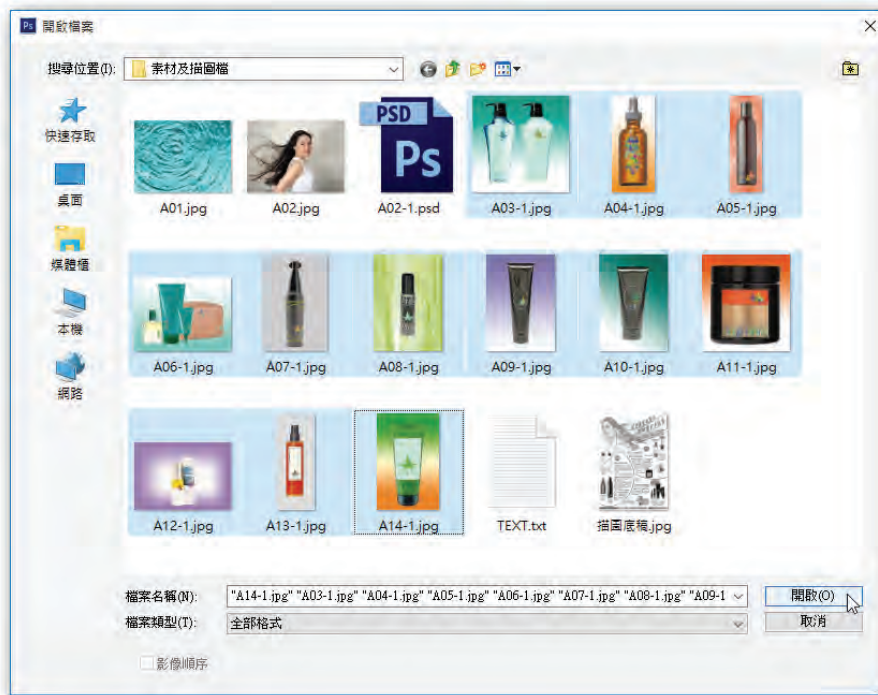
Ps 開啟檔案

搜尋位置(I): 素材及描圖檔

快速存取

桌面

媒體櫃

本機

網路

PSD Ps

A01.jpg A02.jpg A02-1.psd A03-1.jpg A04-1.jpg A05-1.jpg

A06-1.jpg A07-1.jpg A08-1.jpg A09-1.jpg A10-1.jpg A11-1.jpg

A12-1.jpg A13-1.jpg A14-1.jpg TEXT.txt 描圖底稿.jpg

檔案名稱(N): "A14-1.jpg" "A03-1.jpg" "A04-1.jpg" "A05-1.jpg" "A06-1.jpg" "A07-1.jpg" "A08-1.jpg" "A09-1

開啟(O)

檔案類型(T): 全部格式

取消

影像順序